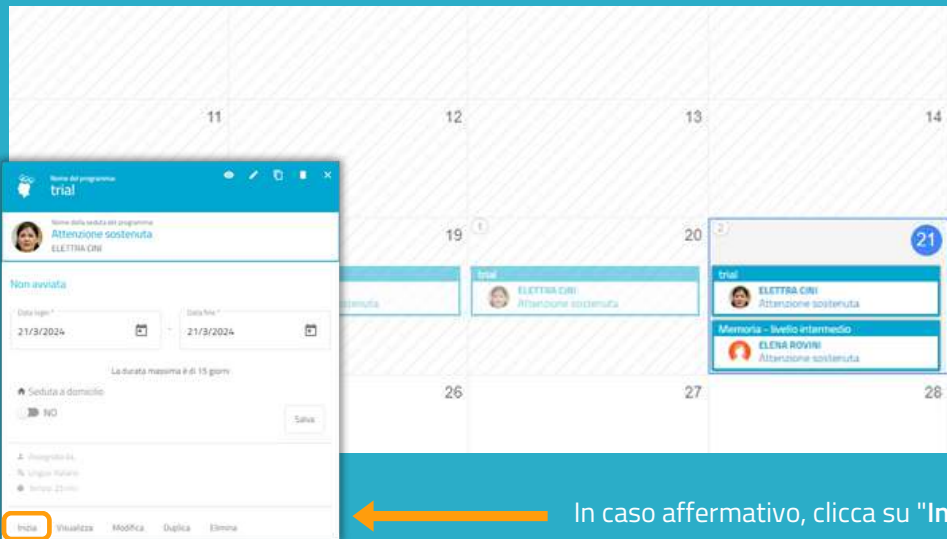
11

12

13

14

Nome del programma
trial

Nome della seduta del programma
Attenzione sostenuta
ELETTRA CINI

Non avviata

Data Inizio *
21/3/2024

Data fine *
21/3/2024

La durata massima è di 15 giorni

Seduta a domicilio

NO

Salva

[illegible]
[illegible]
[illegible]

Inizia Visualizza Modifica Duplica Elimina

19

1

20

2

21

sostenuta

trial
ELETTRA CINI
Attenzione sostenuta

trial
ELETTRA CINI
Attenzione sostenuta

Memoria - livello intermedio
ELENA ROVINI
Attenzione sostenuta

26

27

28

In caso affermativo, clicca su "In